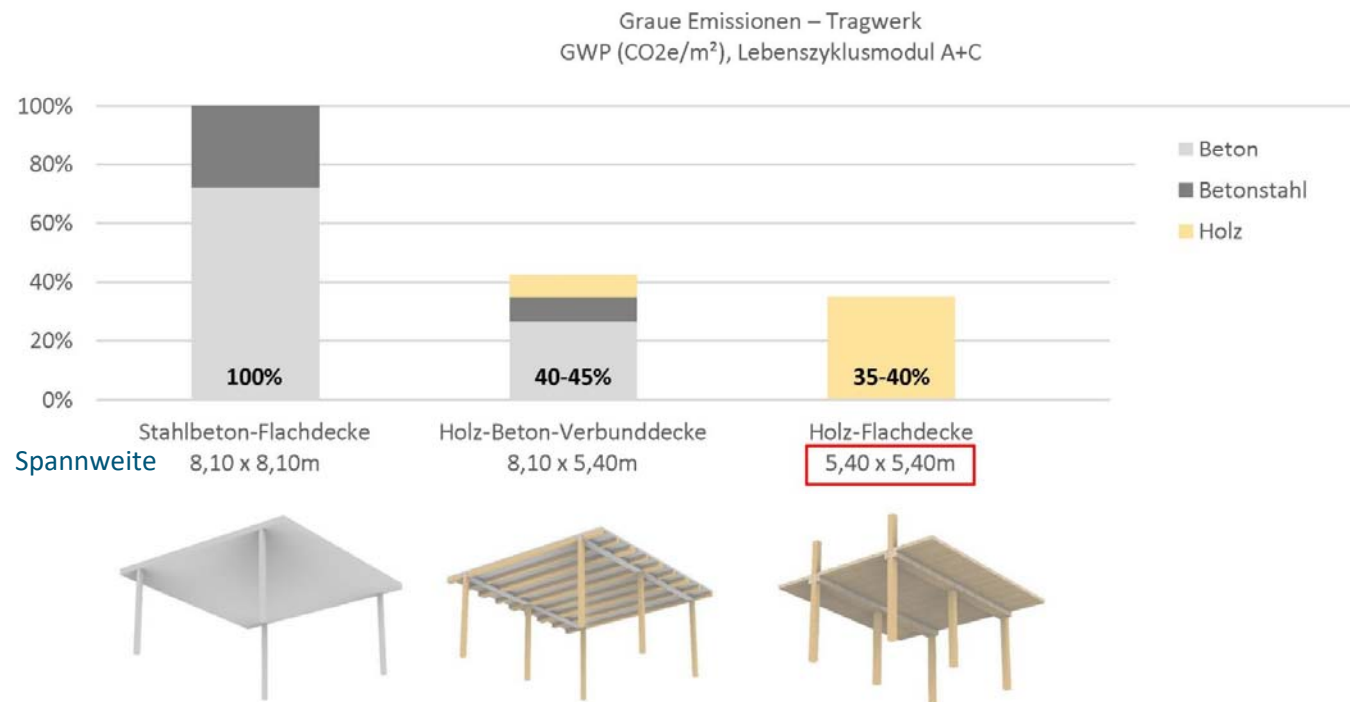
Graue Emissionen – Tragwerk
GWP (CO2e/m²), Lebenszyklusmodul A+C

100%
80%
60%
40%
20%
0%

Beton
Betonstahl
Holz

100%
40-45%
35-40%

Stahlbeton-Flachdecke
8,10 x 8,10m

Holz-Beton-Verbunddecke
8,10 x 5,40m

Holz-Flachdecke
5,40 x 5,40m

Spannweite